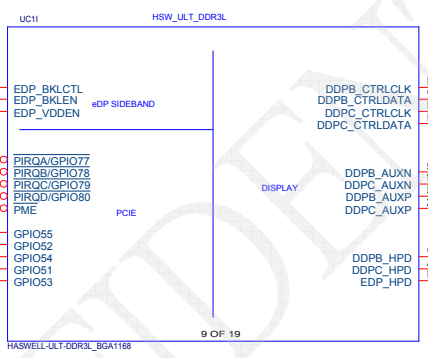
UC1I

HSW_ULT_DDR3L

EDP_BKLCTL
EDP_BKLEN
EDP_VDDEN

eDP SIDEBAND

PIRQA/GPIO77
PIRQB/GPIO78
PIRQC/GPIO79
PIRQD/GPIO80
PME

PCIE

GPIO55
GPIO52
GPIO54
GPIO51
GPIO53

DDPB_CTRLCLK
DDPB_CTRLDATA
DDPC_CTRLCLK
DDPC_CTRLDATA

DISPLAY

DDPB_AUXN
DDPC_AUXN
DDPB_AUXP
DDPC_AUXP

DDPB_HPD
DDPC_HPD
EDP_HPD

9 OF 19

HASWELL-ULT-DDR3L_BGA1168